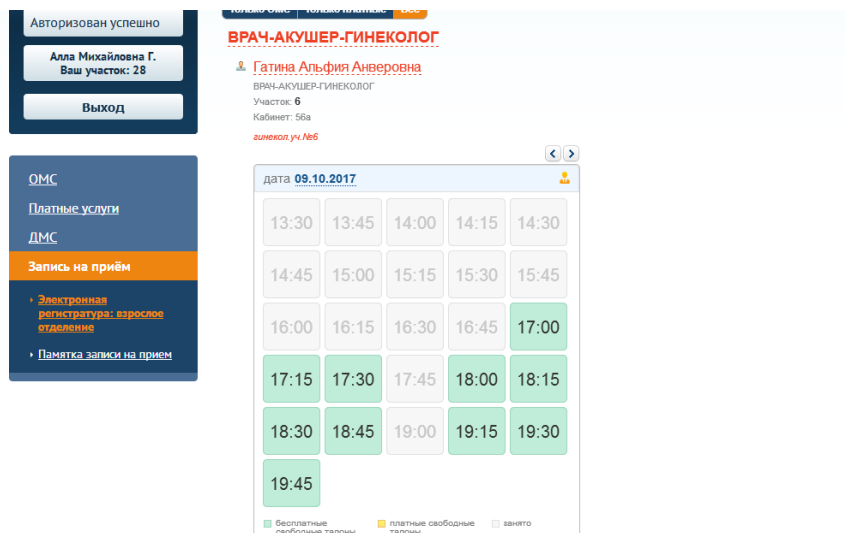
Авторизован успешно

Алла Михайловна Г.
Ваш участок: 28

Выход

ОМС

Платные услуги

ДМС

Запись на приём

Электронная регистратура: взрослое отделение

Памятка записи на прием

Только ОМС | Только платные | Все

ВРАЧ-АКУШЕР-ГИНЕКОЛОГ

Гатина Альфия Анверовна
ВРАЧ-АКУШЕР-ГИНЕКОЛОГ
Участок: 6
Кабинет: 56а
гинекол.уч.№6

дата 09.10.2017

| | | | | |
|---|---|---|---|---|
| 13:30 | 13:45 | 14:00 | 14:15 | 14:30 |
| 14:45 | 15:00 | 15:15 | 15:30 | 15:45 |
| 16:00 | 16:15 | 16:30 | 16:45 | 17:00 |
| 17:15 | 17:30 | 17:45 | 18:00 | 18:15 |
| 18:30 | 18:45 | 19:00 | 19:15 | 19:30 |
| 19:45 | | | | |

бесплатные свободные талоны | платные свободные талоны | занято